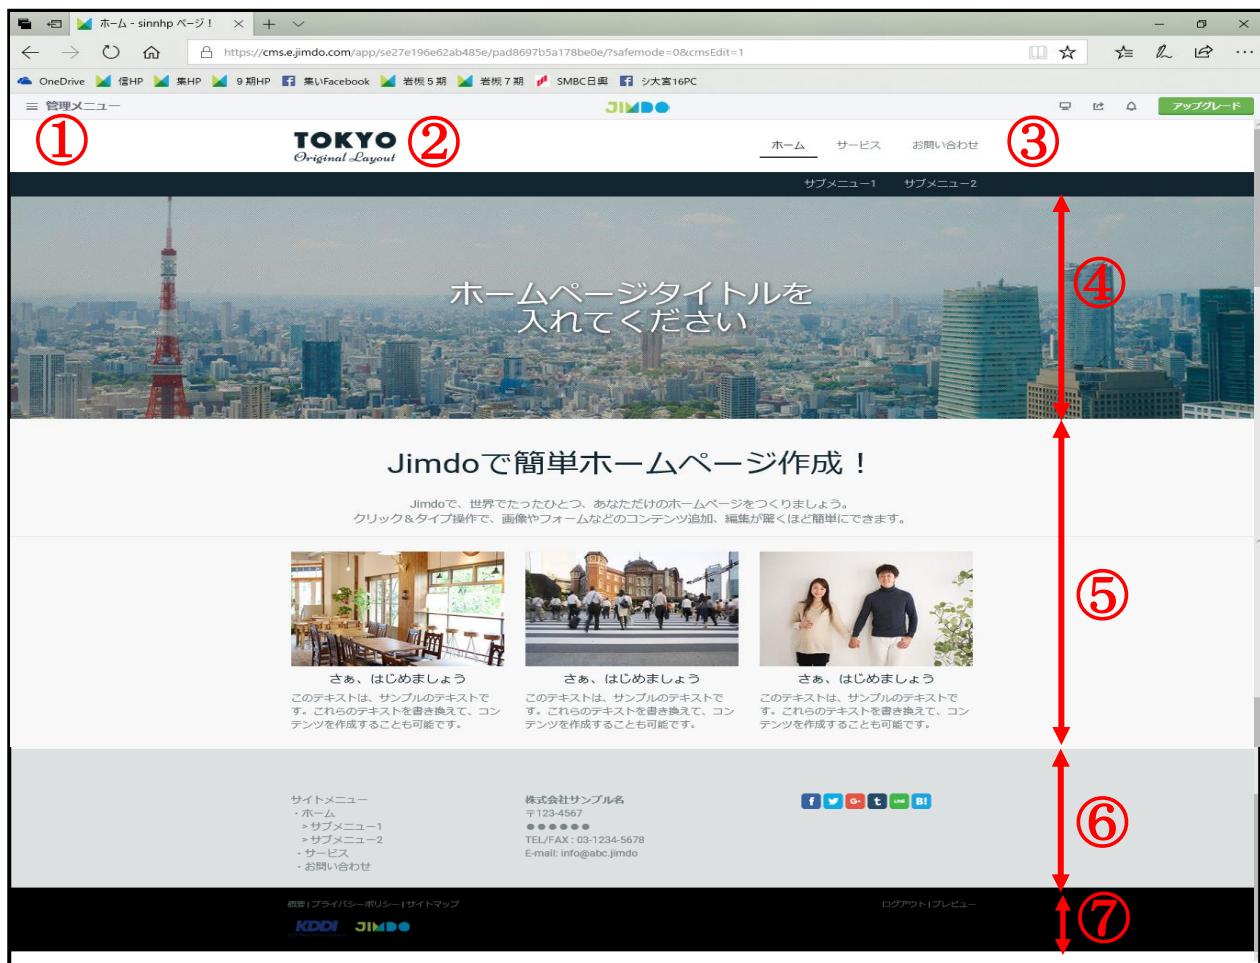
ホーム - sinnhp ページ！

https://cms.e.jimdo.com/app/se27e196e62ab485e/pad8697b5a178be0e/?safemode=0&cmsEdit=1

OneDrive 信HP 集HP 9期HP 集いFacebook 岩槻5期 岩槻7期 SMBC日興 シ大宮16PC

≡ 管理メニュー

JIMDO

アップグレード

①

TOKYO
Original Layout

②

ホーム サービス お問い合わせ

③

サブメニュー1 サブメニュー2

ホームページタイトルを
入れてください

④

Jimdoで簡単ホームページ作成！

Jimdoで、世界でたったひとつ、あなただけのホームページをつくりましょう。
クリック＆タイプ操作で、画像やフォームなどのコンテンツ追加、編集が驚くほど簡単にできます。

⑤

さぁ、はじめましょう
このテキストは、サンプルのテキストです。これらのテキストを書き換えて、コンテンツを作成することも可能です。

さぁ、はじめましょう
このテキストは、サンプルのテキストです。これらのテキストを書き換えて、コンテンツを作成することも可能です。

さぁ、はじめましょう
このテキストは、サンプルのテキストです。これらのテキストを書き換えて、コンテンツを作成することも可能です。

サイトメニュー
・ホーム
＞サブメニュー1
＞サブメニュー2
・サービス
・お問い合わせ

株式会社サンプル名
〒123-4567
●●●●●●
TEL/FAX : 03-1234-5678
E-mail: info@abc.jimdo

f t G+ t LINE B!

⑥

概要 | プライバシーポリシー | サイトマップ

ログアウト | プレビュー

KDDI JIMDO

⑦